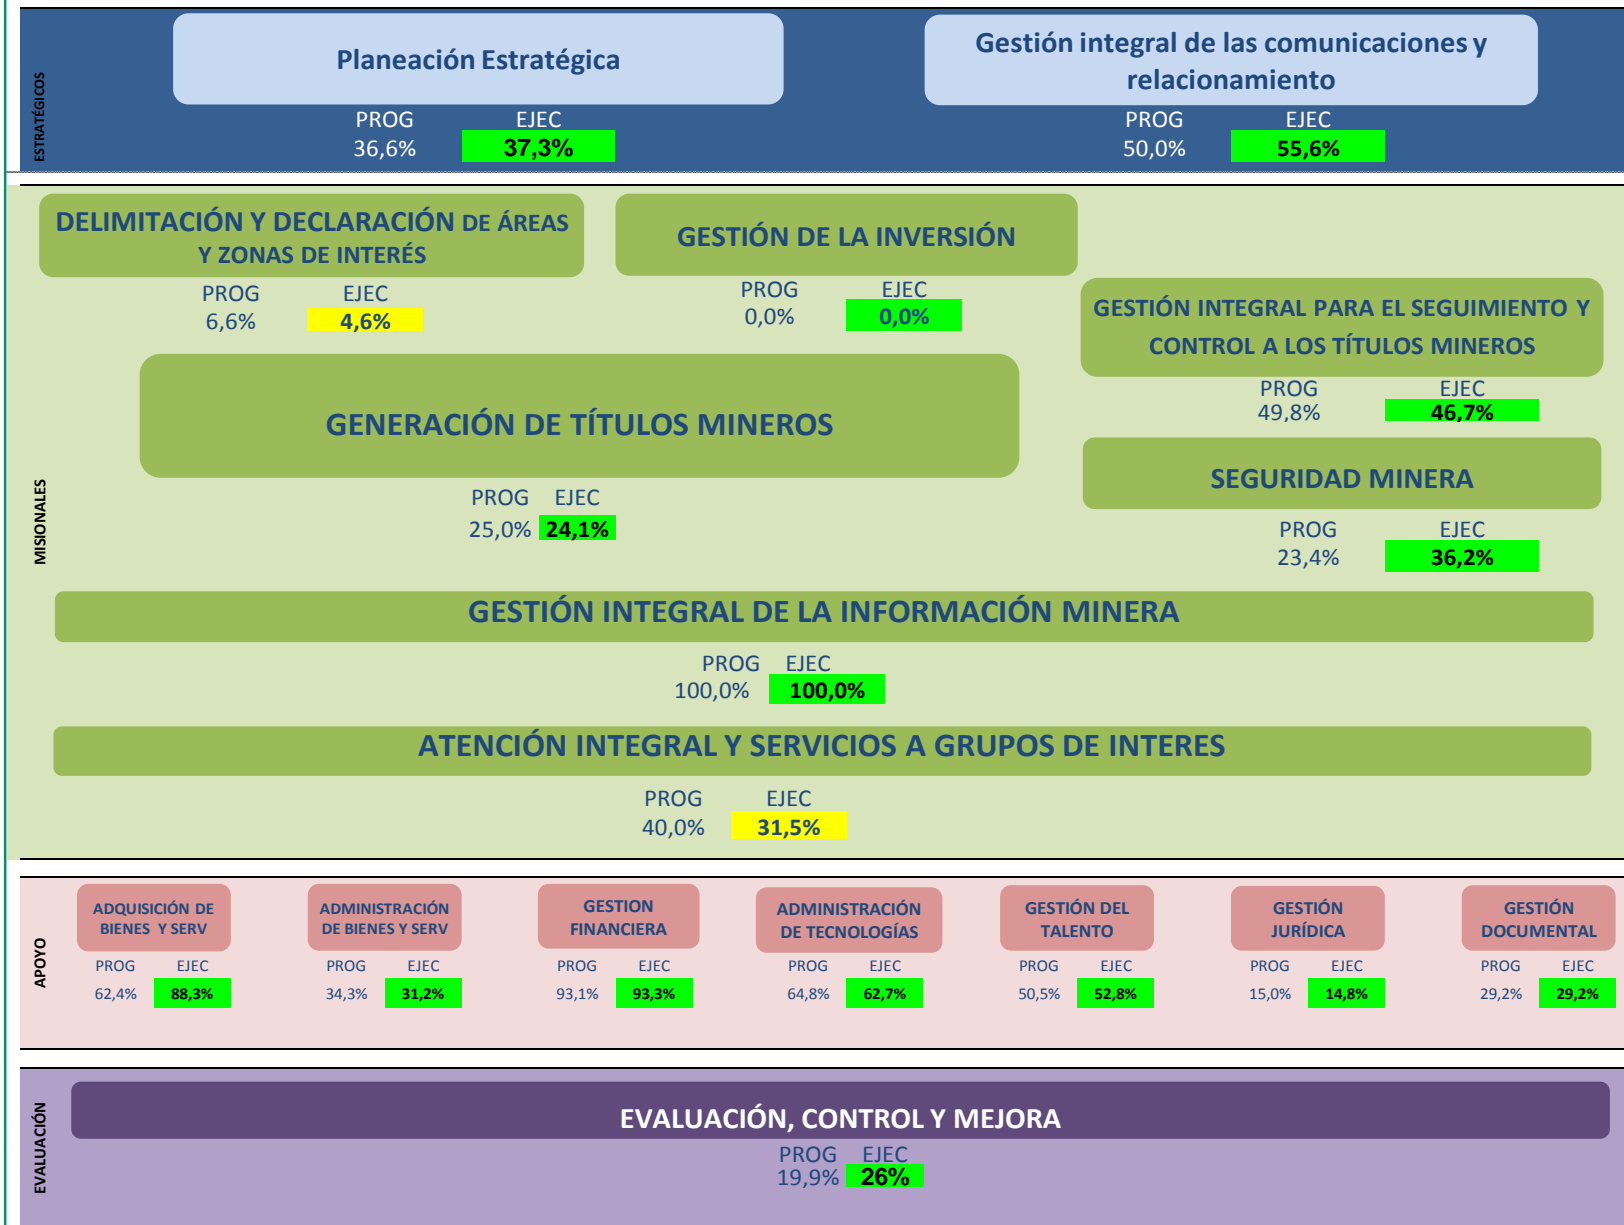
ESTRATÉGICOS

Planeación Estratégica
PROG 36,6%
EJEC 37,3%

Gestión integral de las comunicaciones y relacionamiento
PROG 50,0%
EJEC 55,6%

MISIONALES

DELIMITACIÓN Y DECLARACIÓN DE ÁREAS Y ZONAS DE INTERÉS
PROG 6,6%
EJEC 4,6%

GESTIÓN DE LA INVERSIÓN
PROG 0,0%
EJEC 0,0%

GESTIÓN INTEGRAL PARA EL SEGUIMIENTO Y CONTROL A LOS TÍTULOS MINEROS
PROG 49,8%
EJEC 46,7%

GENERACIÓN DE TÍTULOS MINEROS
PROG 25,0%
EJEC 24,1%

SEGURIDAD MINERA
PROG 23,4%
EJEC 36,2%

GESTIÓN INTEGRAL DE LA INFORMACIÓN MINERA
PROG 100,0%
EJEC 100,0%

ATENCIÓN INTEGRAL Y SERVICIOS A GRUPOS DE INTERES
PROG 40,0%
EJEC 31,5%

APOYO

ADQUISICIÓN DE BIENES Y SERV
PROG 62,4%
EJEC 88,3%

ADMINISTRACIÓN DE BIENES Y SERV
PROG 34,3%
EJEC 31,2%

GESTION FINANCIERA
PROG 93,1%
EJEC 93,3%

ADMINISTRACIÓN DE TECNOLOGÍAS
PROG 64,8%
EJEC 62,7%

GESTIÓN DEL TALENTO
PROG 50,5%
EJEC 52,8%

GESTIÓN JURÍDICA
PROG 15,0%
EJEC 14,8%

GESTIÓN DOCUMENTAL
PROG 29,2%
EJEC 29,2%

EVALUACIÓN

EVALUACIÓN, CONTROL Y MEJORA
PROG 19,9%
EJEC 26%